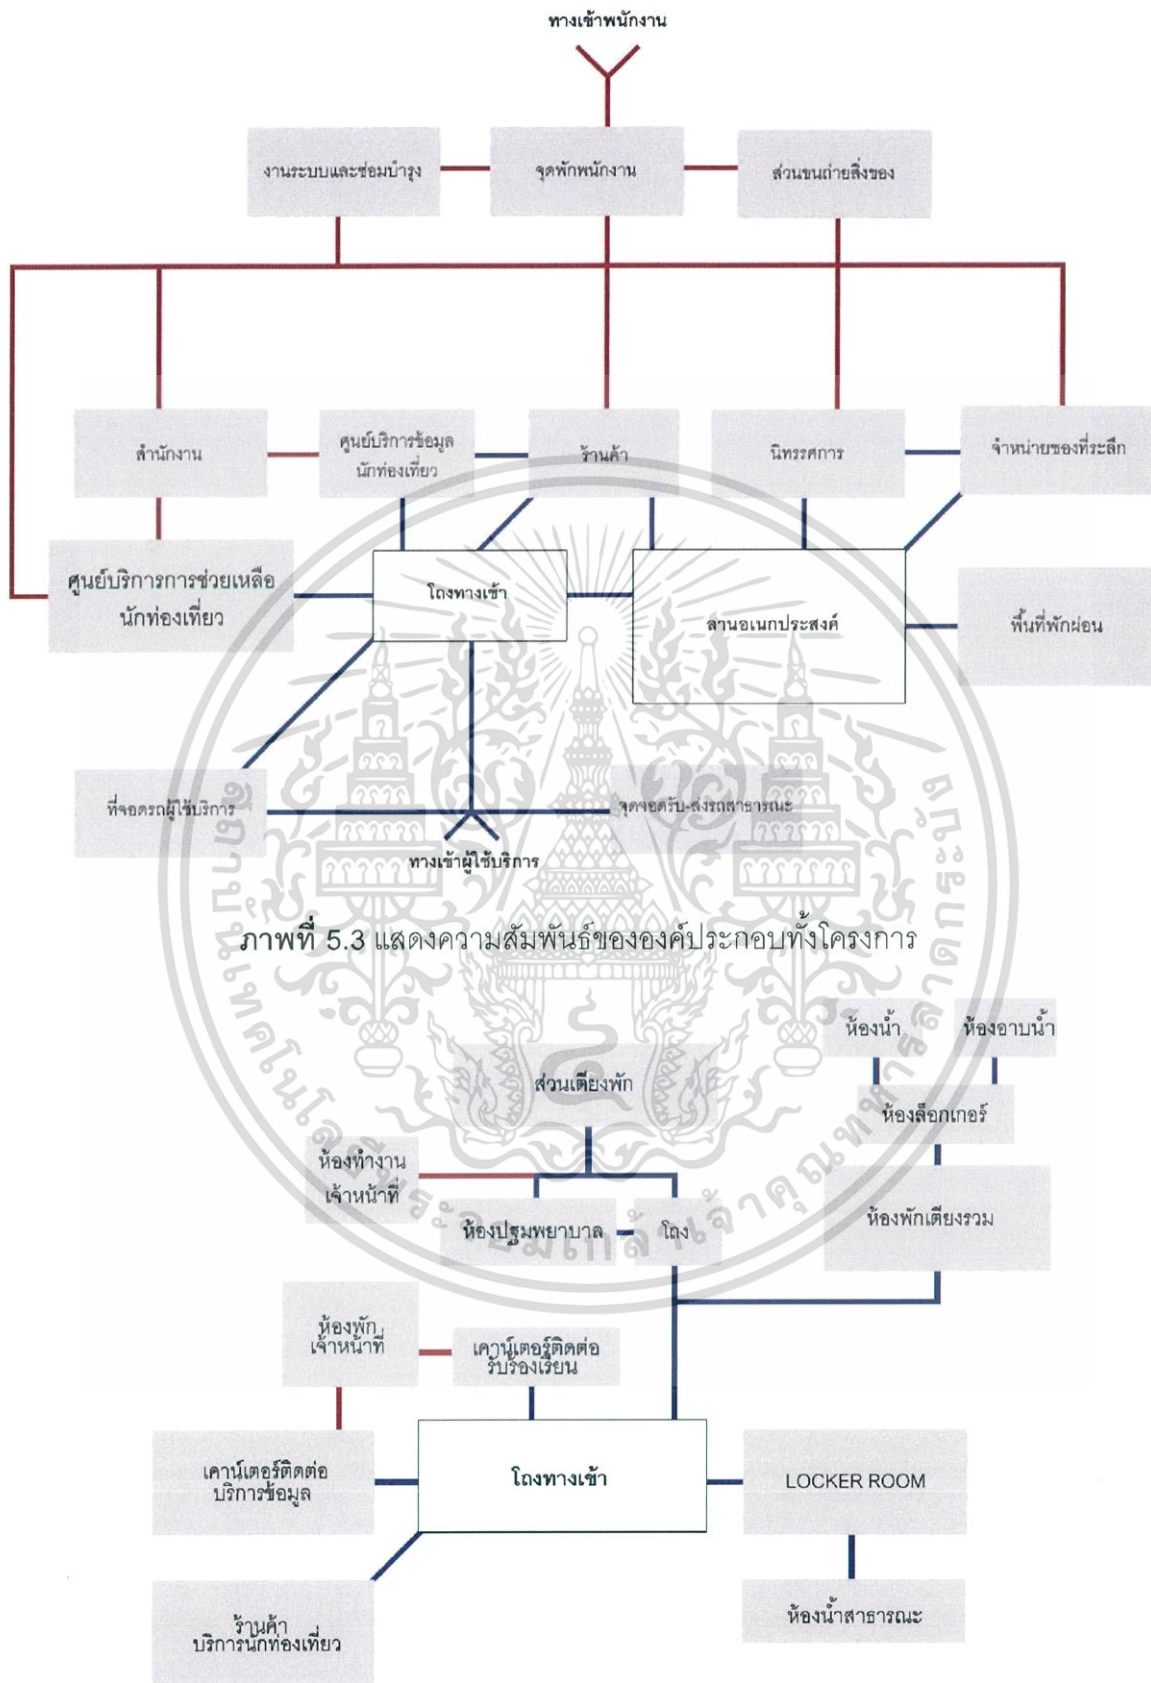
ทางเข้าพนักงาน

งานระบบและซ่อมบำรุง

จุดพักพนักงาน

ส่วนขนถ่ายสิ่งของ

สำนักงาน

ศูนย์บริการข้อมูลนักท่องเที่ยว

ร้านค้า

นิทรรศการ

จำหน่ายของที่ระลึก

ศูนย์บริการการช่วยเหลือนักท่องเที่ยว

โถงทางเข้า

ลานอเนกประสงค์

พื้นที่พักผ่อน

ที่จอดรถผู้ใช้บริการ

จุดจอดรับ-ส่งรถสาธารณะ

ทางเข้าผู้ใช้บริการ

ภาพที่ 5.3 แสดงความสัมพันธ์ขององค์ประกอบทั้งโครงการ

ห้องน้ำ

ห้องอาบน้ำ

ส่วนเตียงพัก

ห้องล็อกเกอร์

ห้องทำงานเจ้าหน้าที่

ห้องปฐมพยาบาล

โถง

ห้องพักเตียงรวม

ห้องพักเจ้าหน้าที่

เคาน์เตอร์ติดต่อรับรองเรียน

เคาน์เตอร์ติดต่อบริการข้อมูล

โถงทางเข้า

LOCKER ROOM

ร้านค้าบริการนักท่องเที่ยว

ห้องน้ำสาธารณะ